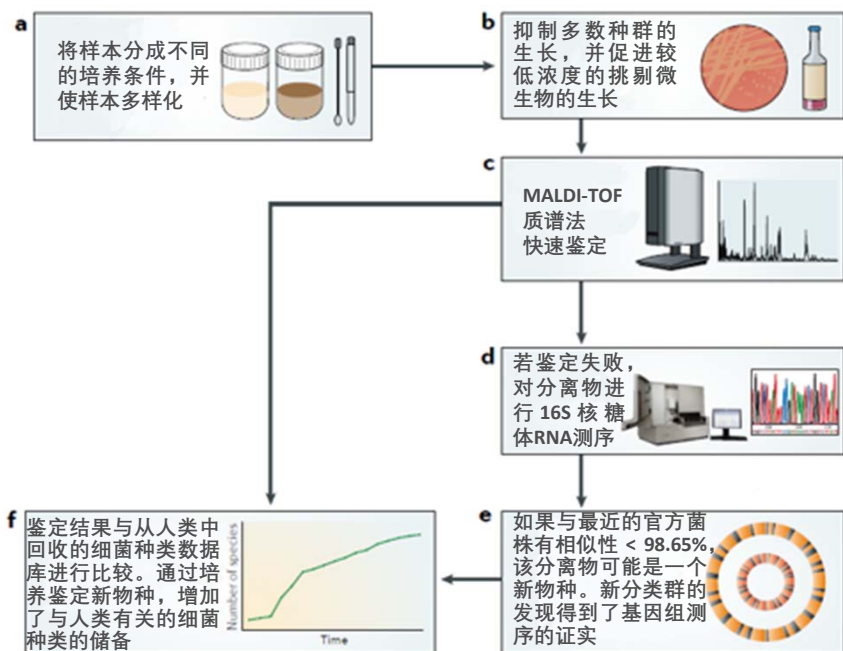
a

将样本分成不同的培养条件，并使样本多样化

b

抑制多数种群的生长，并促进较低浓度的挑剔微生物的生长

c

MALDI-TOF 质谱法快速鉴定

d

若鉴定失败，对分离物进行 16S 核糖体RNA测序

e

如果与最近的官方菌株有相似性 < 98.65%，该分离物可能是一个新物种。新分类群的发现得到了基因组测序的证实

f

鉴定结果与从人类中回收的细菌种类数据库进行比较。通过培养鉴定新物种，增加了与人类有关的细菌种类的储备

Number of species

Time